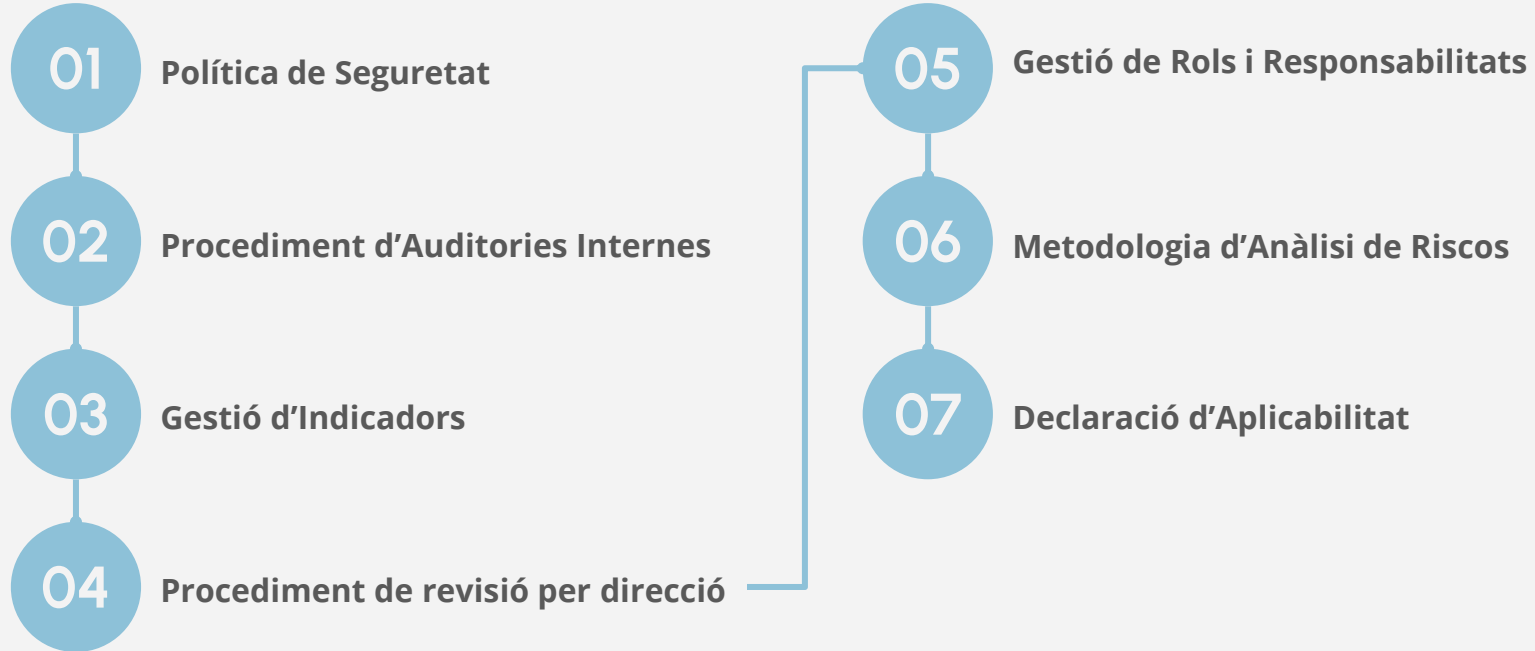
01 Política de Seguretat

02 Procediment d’Auditories Internes

03 Gestió d’Indicadors

04 Procediment de revisió per direcció

05 Gestió de Rols i Responsabilitats

06 Metodologia d’Anàlisi de Riscos

07 Declaració d’Aplicabilitat